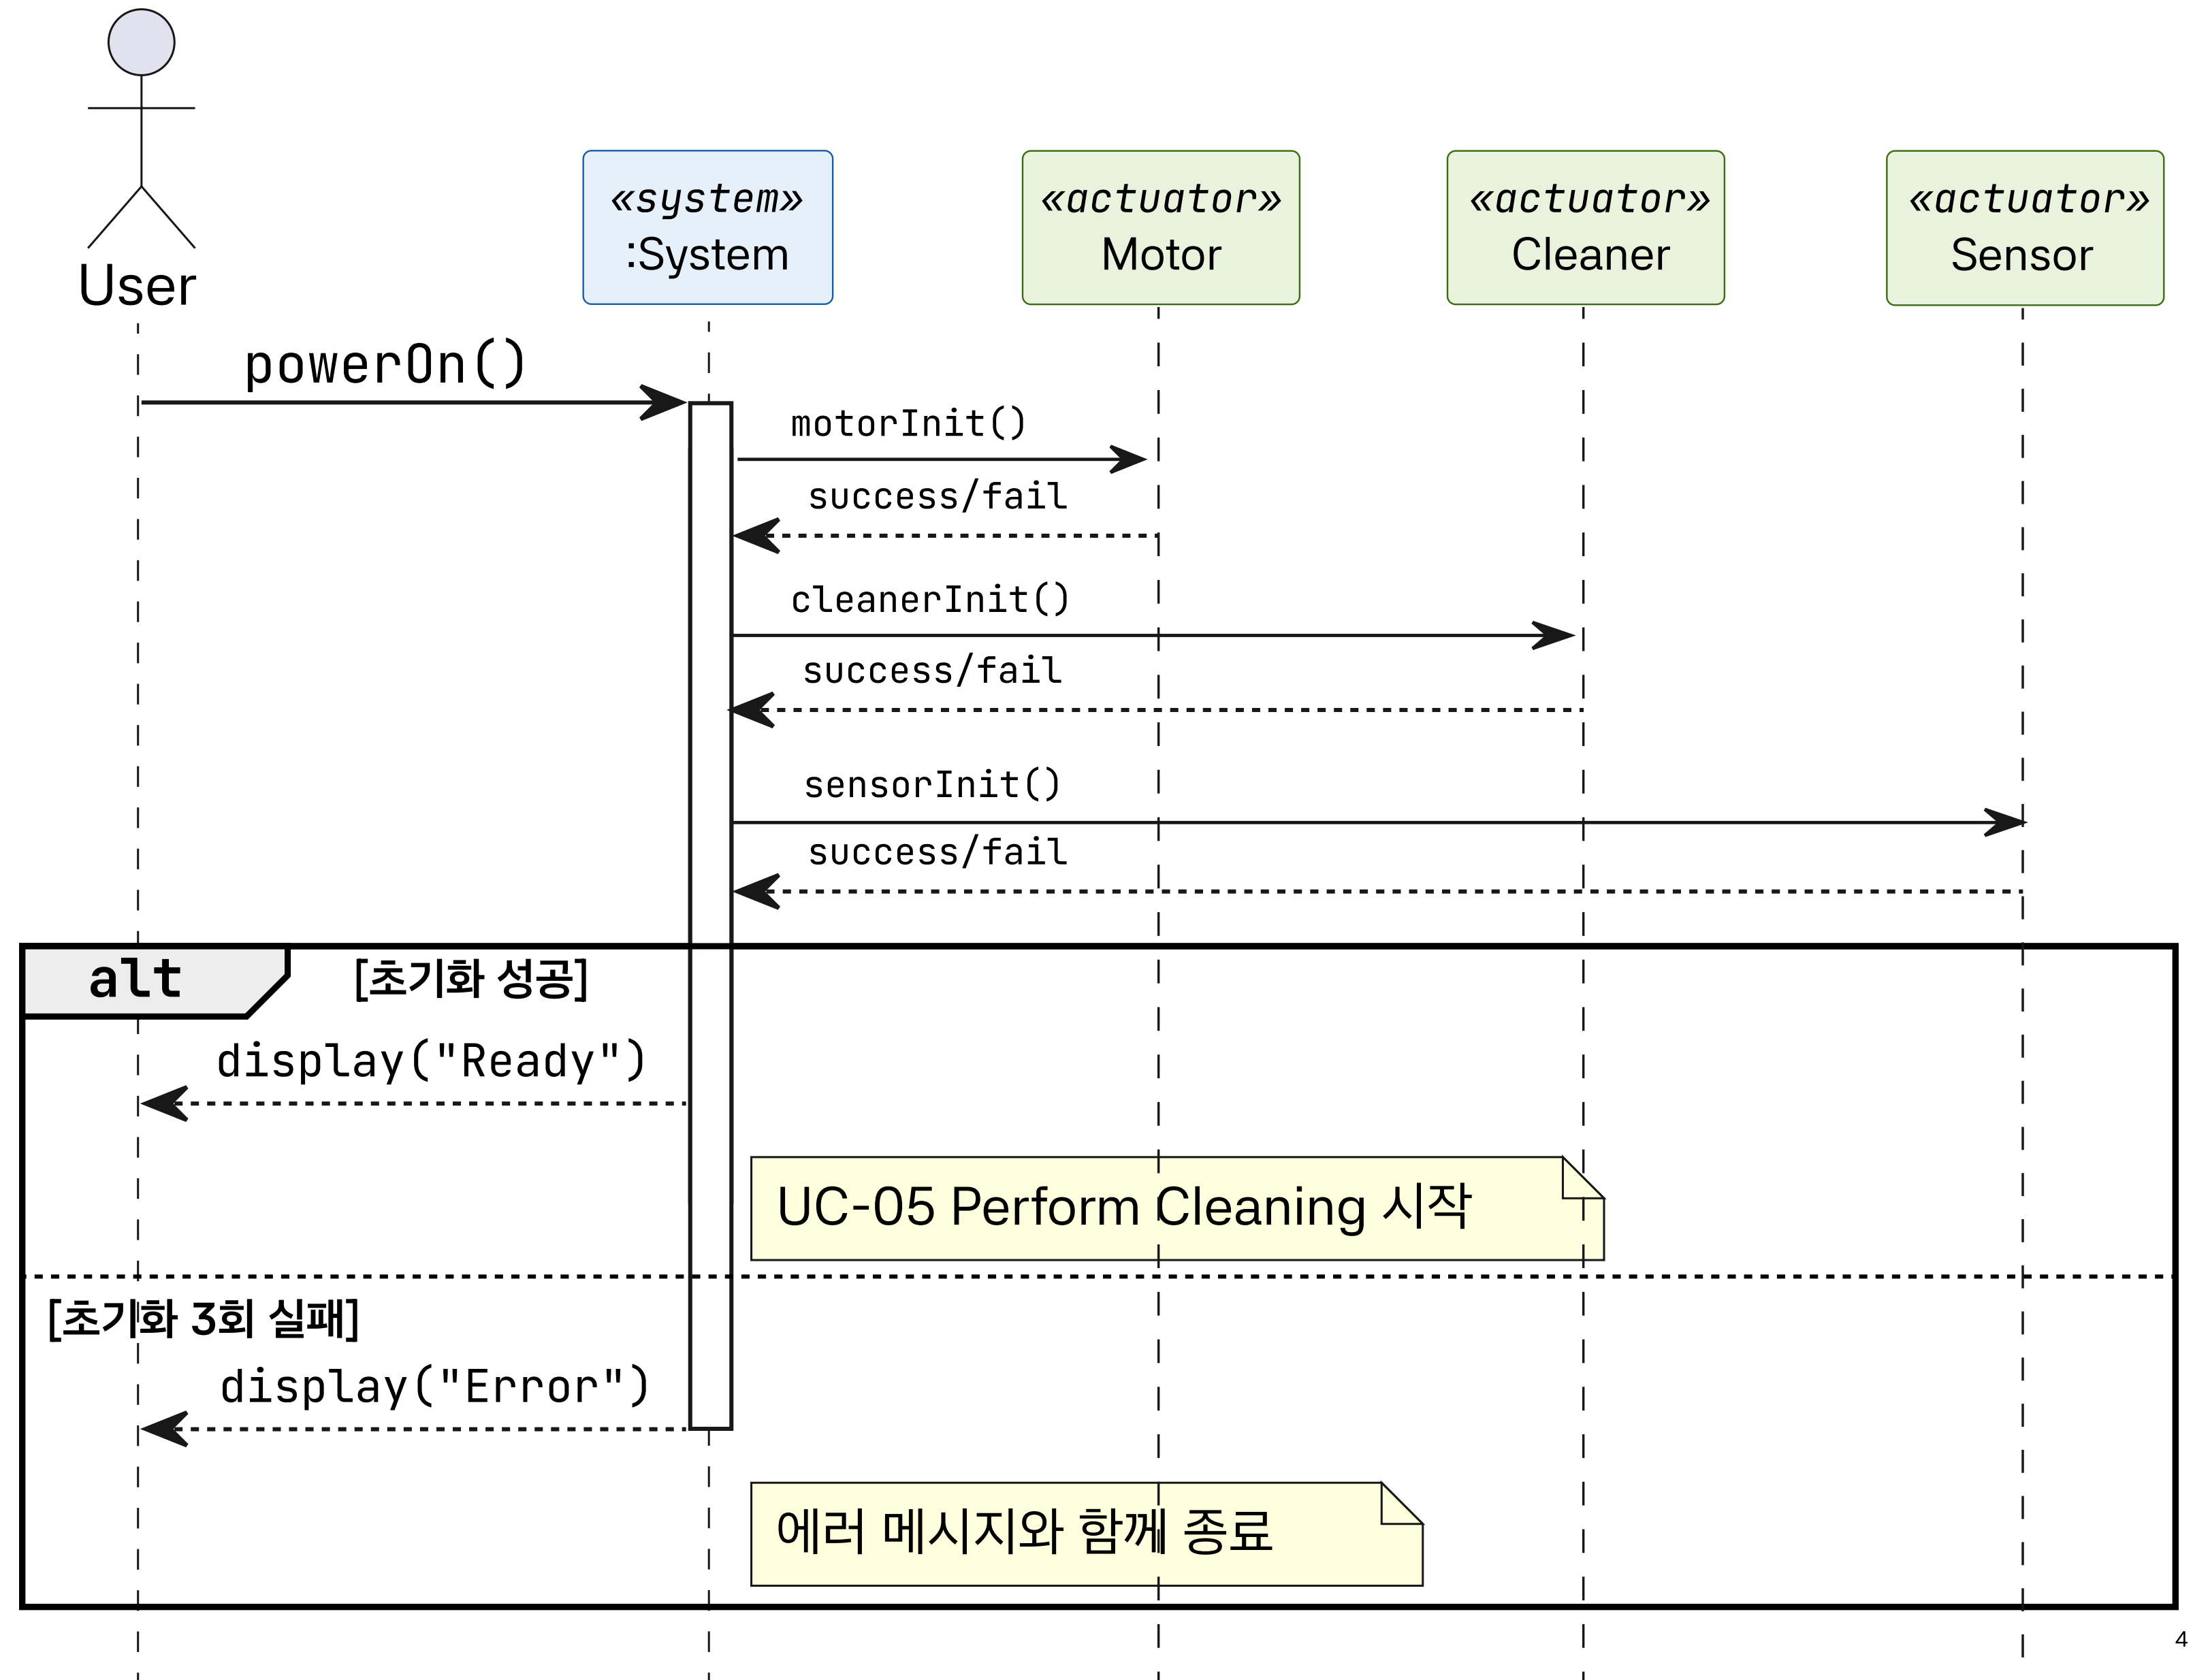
User

«system»
:System

«actuator»
Motor

«actuator»
Cleaner

«actuator»
Sensor

powerOn()

motorInit()

success/fail

cleanerInit()

success/fail

sensorInit()

success/fail

alt [초기화 성공]

display("Ready")

UC-05 Perform Cleaning 시작

[초기화 3회 실패]

display("Error")

에러 메시지와 함께 종료

4